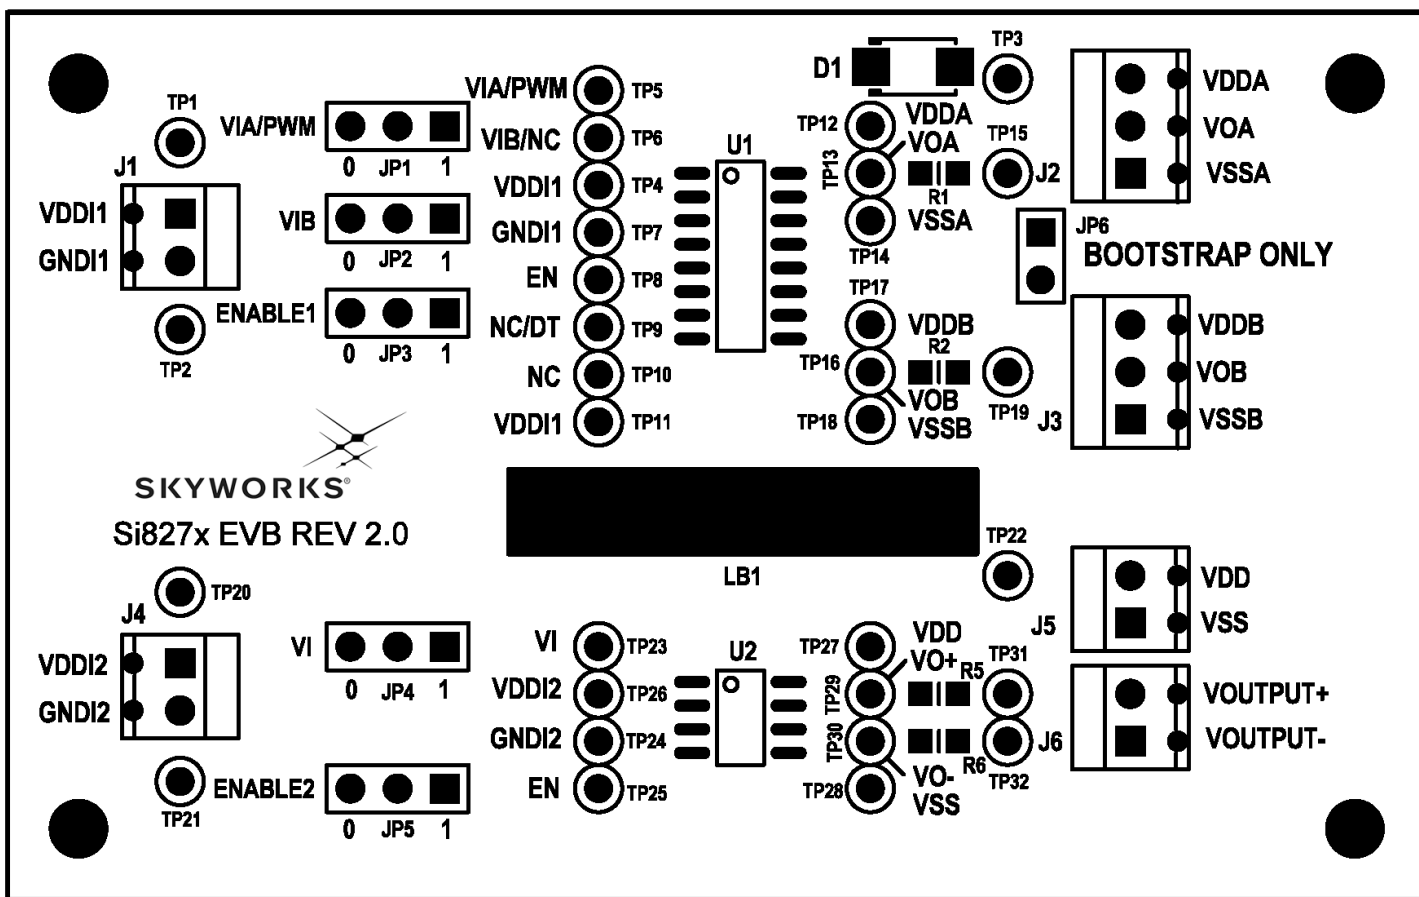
TP1
VIA/PWM
0 JP1 1
J1
VDDI1
GNDI1
VIB
0 JP2 1
ENABLE1
0 JP3 1
TP2
VIA/PWM TP5
VIB/NC TP6
VDDI1 TP4
GNDI1 TP7
EN TP8
NC/DT TP9
NC TP10
VDDI1 TP11
U1
D1
TP3
TP12 VDDA
VOA
TP13
R1
TP14 VSSA
TP15
J2
JP6
BOOTSTRAP ONLY
VDDA
VOA
VSSA
TP17
VDDB
R2
TP16
VOB
TP18 VSSB
TP19
J3
VDDB
VOB
VSSB
SKYWORKS®
Si827x EVB REV 2.0
LB1
TP22
VDD
VSS
J5
TP20
J4
VDDI2
GNDI2
VI
0 JP4 1
TP21
ENABLE2
0 JP5 1
VI TP23
VDDI2 TP26
GNDI2 TP24
EN TP25
U2
TP27 VDD
VO+ R5
TP29
TP30
R6
VO-
TP28 VSS
TP31
J6
TP32
VOUTPUT+
VOUTPUT-